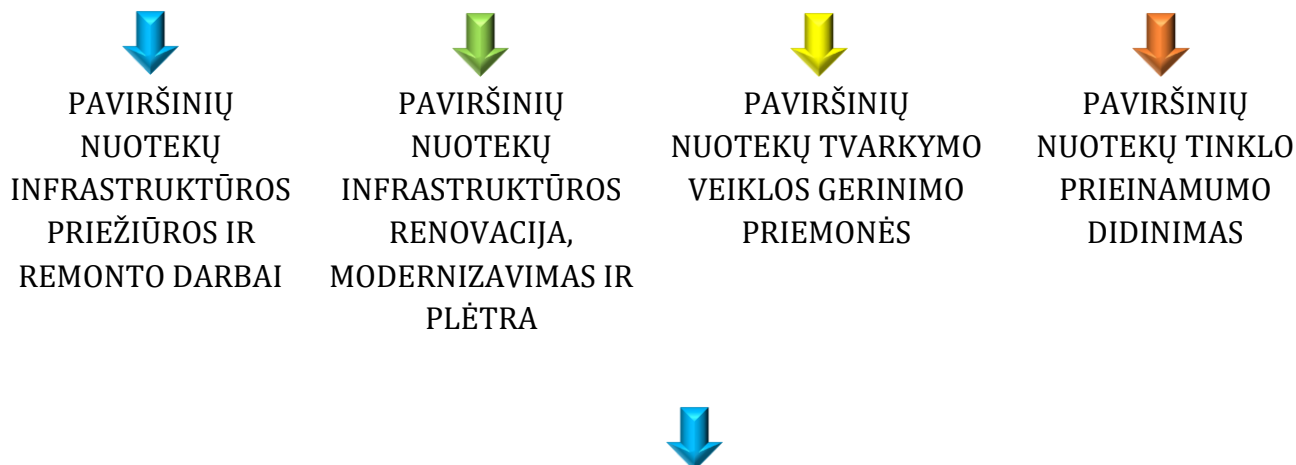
PAVIRŠINIŲ NUOTEKŲ INFRASTRUKTŪROS PRIEŽIŪROS IR REMONTO DARBAI

PAVIRŠINIŲ NUOTEKŲ INFRASTRUKTŪROS RENOVACIJA, MODERNIZAVIMAS IR PLĖTRA

PAVIRŠINIŲ NUOTEKŲ TVARKYMO VEIKLOS GERINIMO PRIEMONĖS

PAVIRŠINIŲ NUOTEKŲ TINKLO PRIEINAMUMO DIDINIMAS